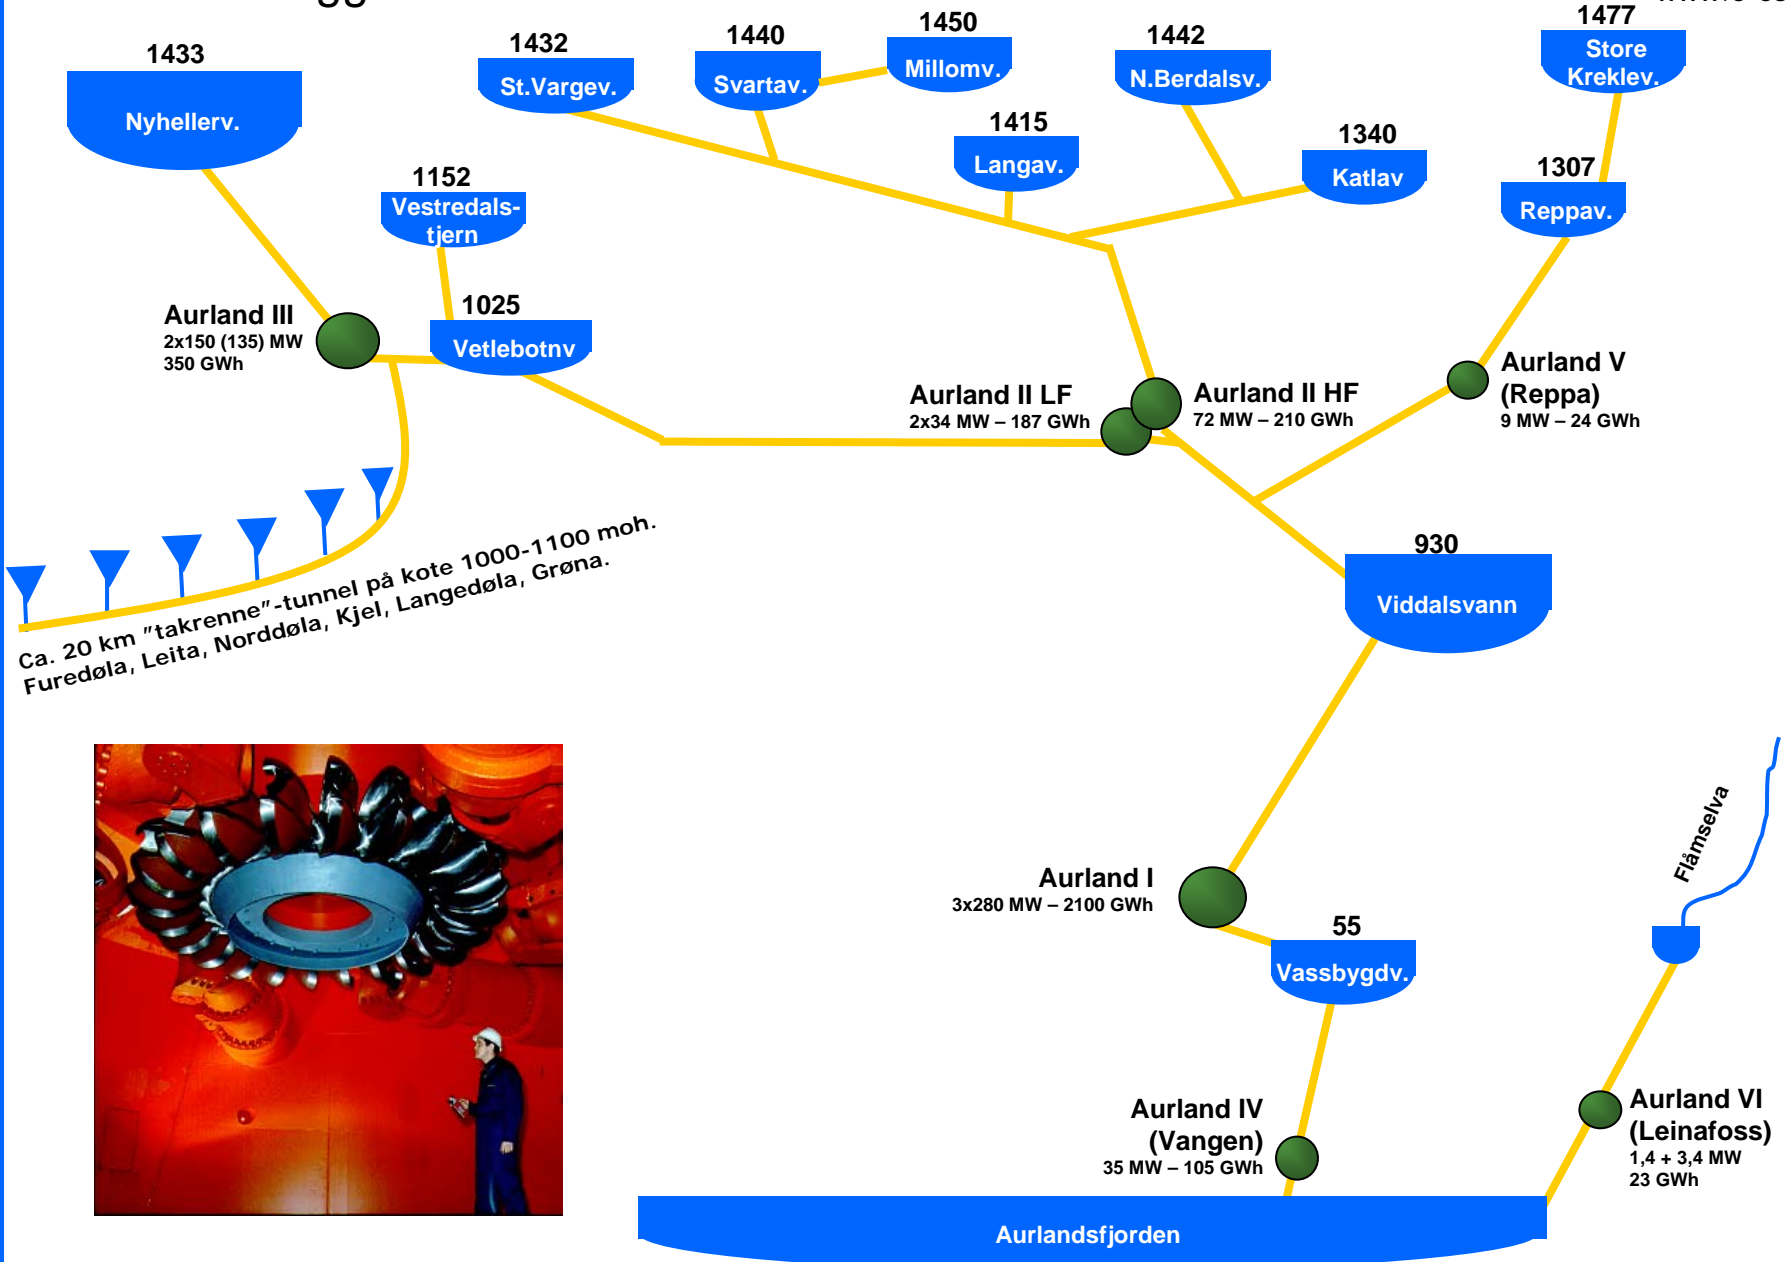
1433
Nyhellerv.

1432
St.Vargev.

1440
Svartav.

1450
Millomv.

1442
N.Berdalsv.

1477
Store Kreklev.

1415
Langav.

1340
Katlav

1307
Reppav.

1152
Vestredals-tjern

1025
Vetlebotnv

Aurland III
2x150 (135) MW
350 GWh

Aurland II LF
2x34 MW – 187 GWh

Aurland II HF
72 MW – 210 GWh

Aurland V
(Reppa)
9 MW – 24 GWh

Ca. 20 km "takrenne"-tunnel på kote 1000-1100 moh.
Furedøla, Leita, Norddøla, Kjel, Langedøla, Grøna.

930
Viddalsvann

Flåmselva

Aurland I
3x280 MW – 2100 GWh

55
Vassbygdv.

Aurland IV
(Vangen)
35 MW – 105 GWh

Aurland VI
(Leinafoss)
1,4 + 3,4 MW
23 GWh

Aurlandsfjorden